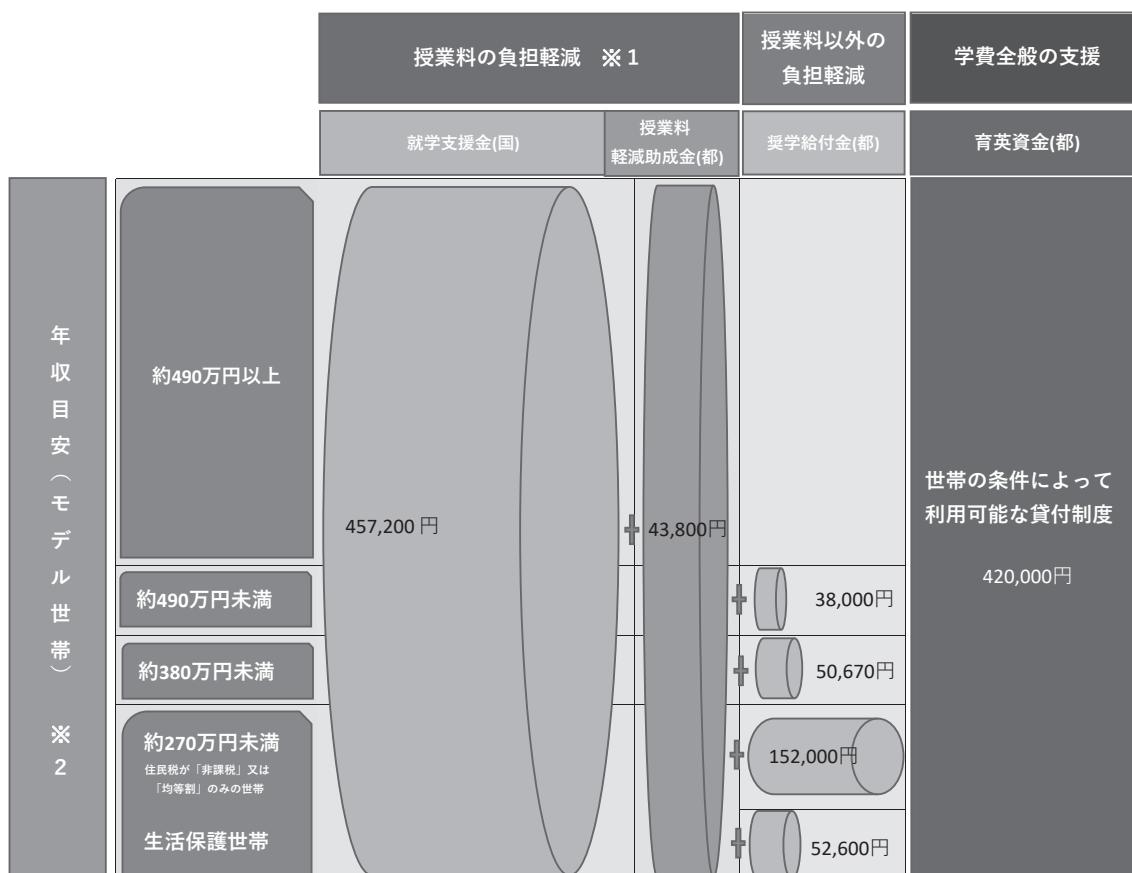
授業料の負担軽減 ※1

授業料以外の負担軽減

学費全般の支援

就学支援金(国)

授業料軽減助成金(都)

奨学給付金(都)

育英資金(都)

年収目安(モデル世帯)※2

約490万円以上

457,200 円

43,800円

約490万円未満

38,000円

約380万円未満

50,670円

約270万円未満
住民税が「非課税」又は「均等割」のみの世帯

152,000円

生活保護世帯

52,600円

世帯の条件によって利用可能な貸付制度

420,000円